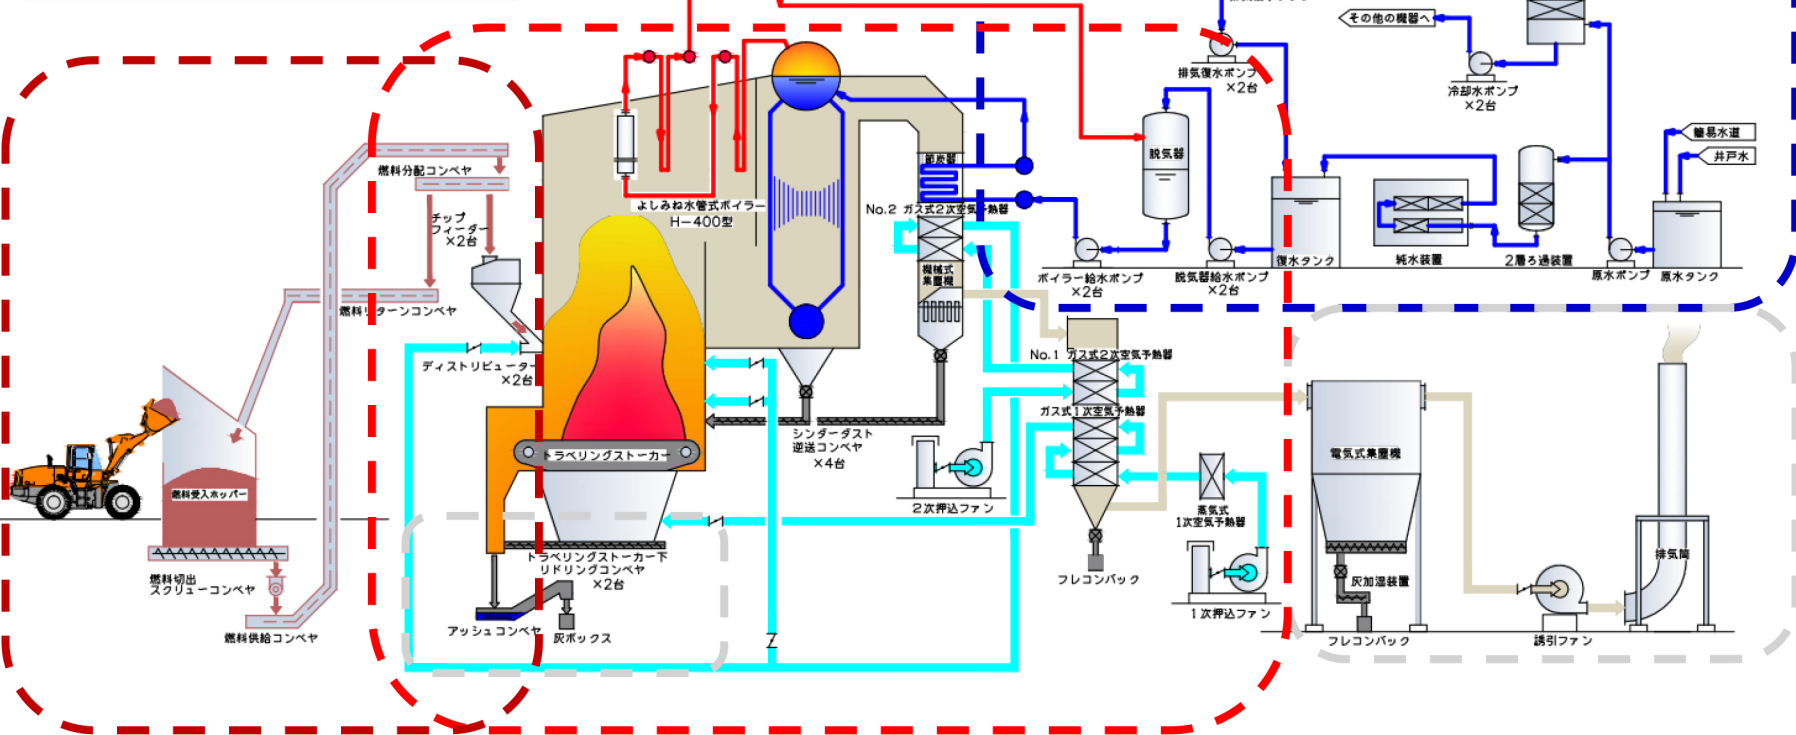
その他の機器へ
排気復水ポンプ
×2台
冷却水ポンプ
×2台
簡易水道
井戸水
脱気器
燃料分配コンベヤ
チップ
フィーダー
×2台
燃料リターンコンベヤ
よしみね水管式ボイラー
H−400型
節炭器
No.2 ガス式2次空気予熱器
機械式
集塵機
ボイラー給水ポンプ
×2台
脱気器給水ポンプ
×2台
復水タンク
純水装置
2層ろ過装置
原水ポンプ
原水タンク
ディストリビューター
×2台
No.1 ガス式2次空気予熱器
ガス式1次空気予熱器
シンダーダスト
逆送コンベヤ
×4台
トラベリングストーカー
2次押込ファン
燃料受入ホッパー
蒸気式
1次空気予熱器
電気式集塵機
燃料切出
スクリューコンベヤ
トラベリングストーカー下
リドリングコンベヤ
×2台
排気筒
灰加湿装置
フレコンバック
1次押込ファン
燃料供給コンベヤ
アッシュコンベヤ
灰ボックス
フレコンバック
誘引ファン